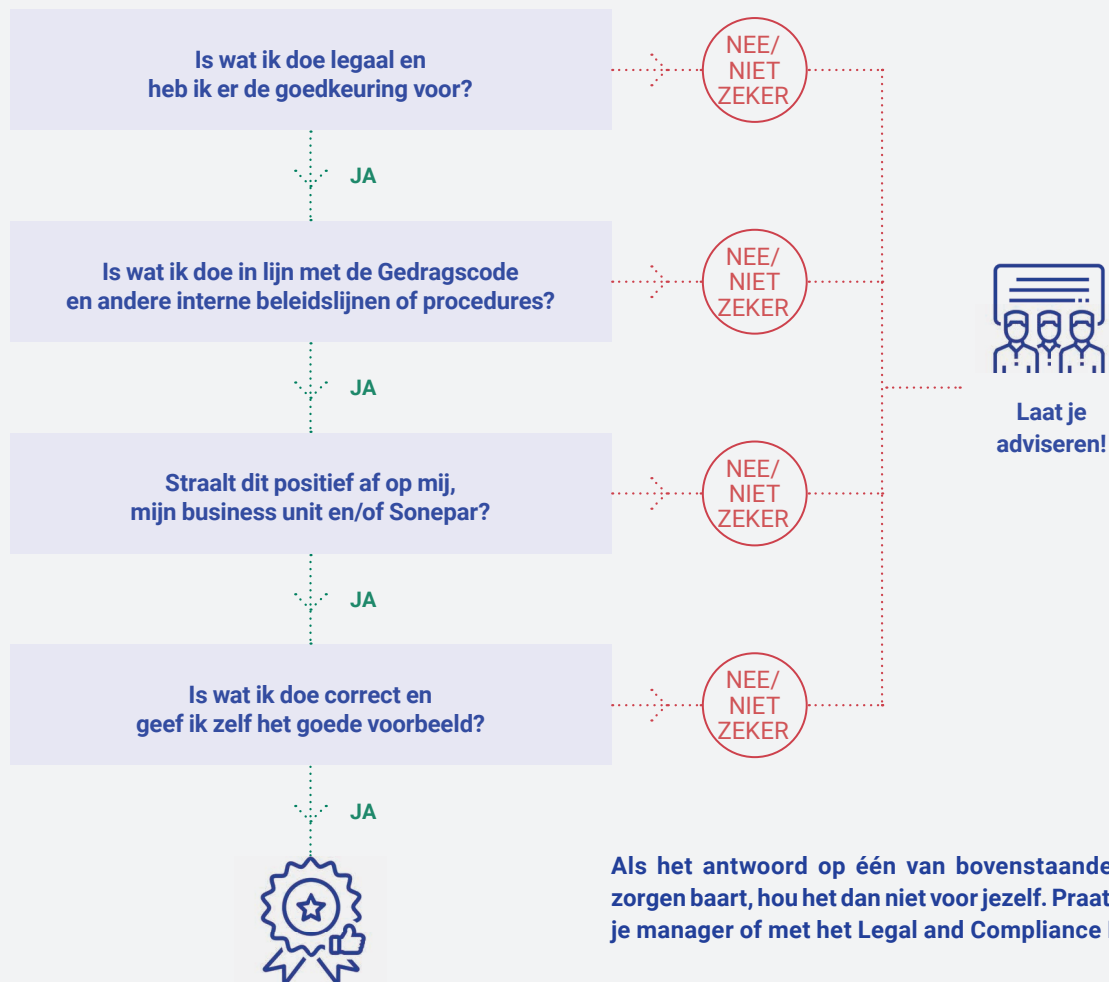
Is wat ik doe legaal en heb ik er de goedkeuring voor?

NEE/ NIET ZEKER

JA

Is wat ik doe in lijn met de Gedragscode en andere interne beleidslijnen of procedures?

NEE/ NIET ZEKER

JA

Straalt dit positief af op mij, mijn business unit en/of Sonepar?

NEE/ NIET ZEKER

JA

Is wat ik doe correct en geef ik zelf het goede voorbeeld?

NEE/ NIET ZEKER

JA

Laat je adviseren!

Als het antwoord op één van bovenstaande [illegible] zorgen baart, hou het dan niet voor jezelf. Praat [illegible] je manager of met het Legal and Compliance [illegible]